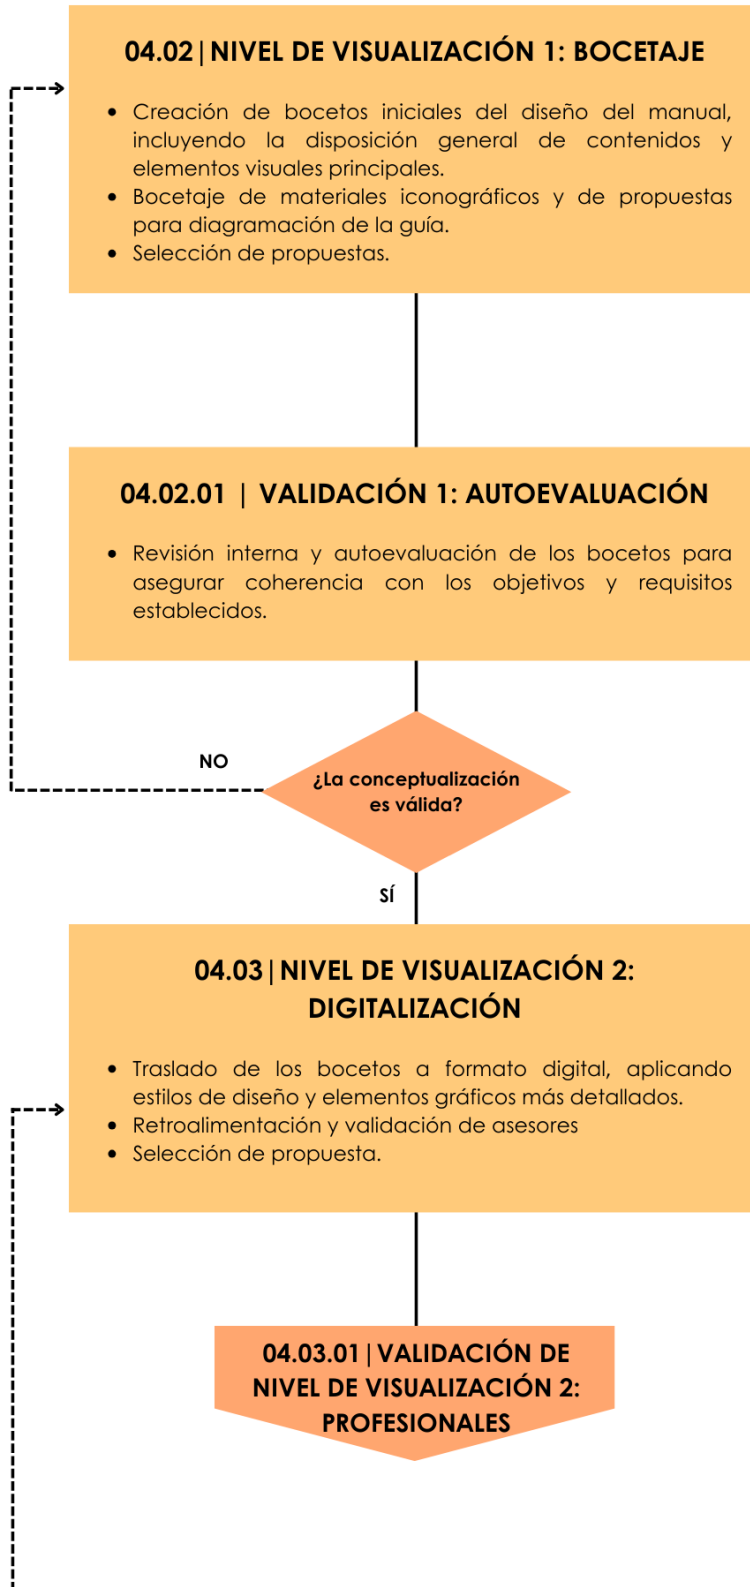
04.02 | NIVEL DE VISUALIZACIÓN 1: BOCETAJE

- Creación de bocetos iniciales del diseño del manual, incluyendo la disposición general de contenidos y elementos visuales principales.
- Bocetaje de materiales iconográficos y de propuestas para diagramación de la guía.
- Selección de propuestas.

04.02.01 | VALIDACIÓN 1: AUTOEVALUACIÓN

- Revisión interna y autoevaluación de los bocetos para asegurar coherencia con los objetivos y requisitos establecidos.

NO

¿La conceptualización es válida?

SÍ

04.03 | NIVEL DE VISUALIZACIÓN 2: DIGITALIZACIÓN

- Traslado de los bocetos a formato digital, aplicando estilos de diseño y elementos gráficos más detallados.
- Retroalimentación y validación de asesores
- Selección de propuesta.

04.03.01 | VALIDACIÓN DE NIVEL DE VISUALIZACIÓN 2: PROFESIONALES